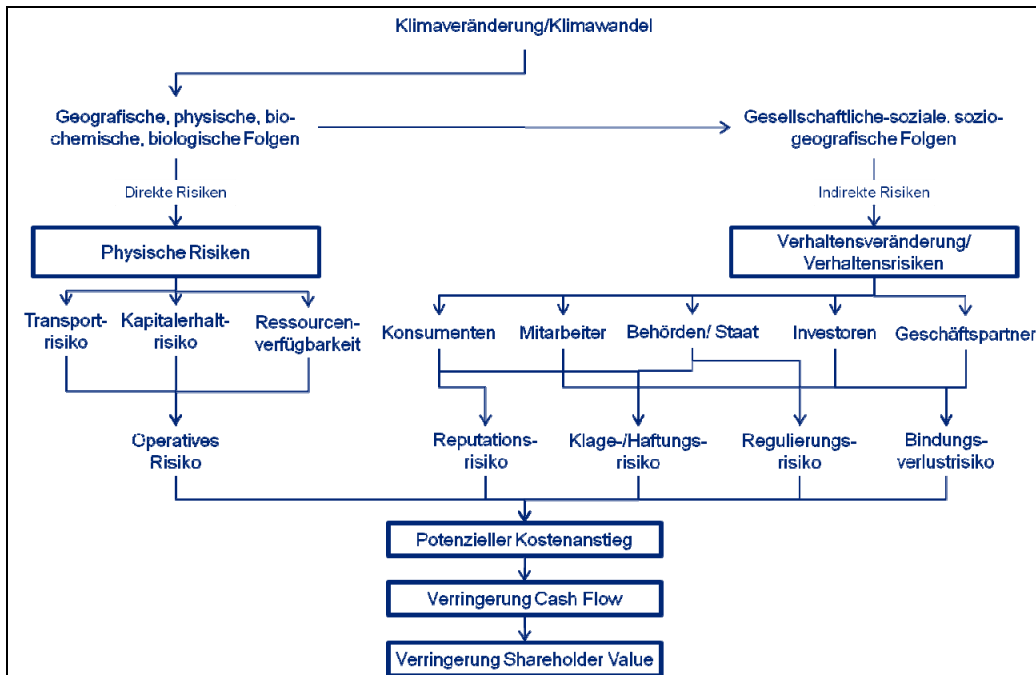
Klimaveränderung/Klimawandel

Geografische, physische, biochemische, biologische Folgen

Gesellschaftliche-soziale, soziogeografische Folgen

Direkte Risiken

Indirekte Risiken

Physische Risiken

Verhaltensveränderung/ Verhaltensrisiken

Transportrisiko

Kapitalerhaltrisiko

Ressourcenverfügbarkeit

Konsumenten

Mitarbeiter

Behörden/ Staat

Investoren

Geschäftspartner

Operatives Risiko

Reputationsrisiko

Klage-/Haftungsrisiko

Regulierungsrisiko

Bindungsverlustrisiko

Potenzieller Kostenanstieg

Verringerung Cash Flow

Verringerung Shareholder Value